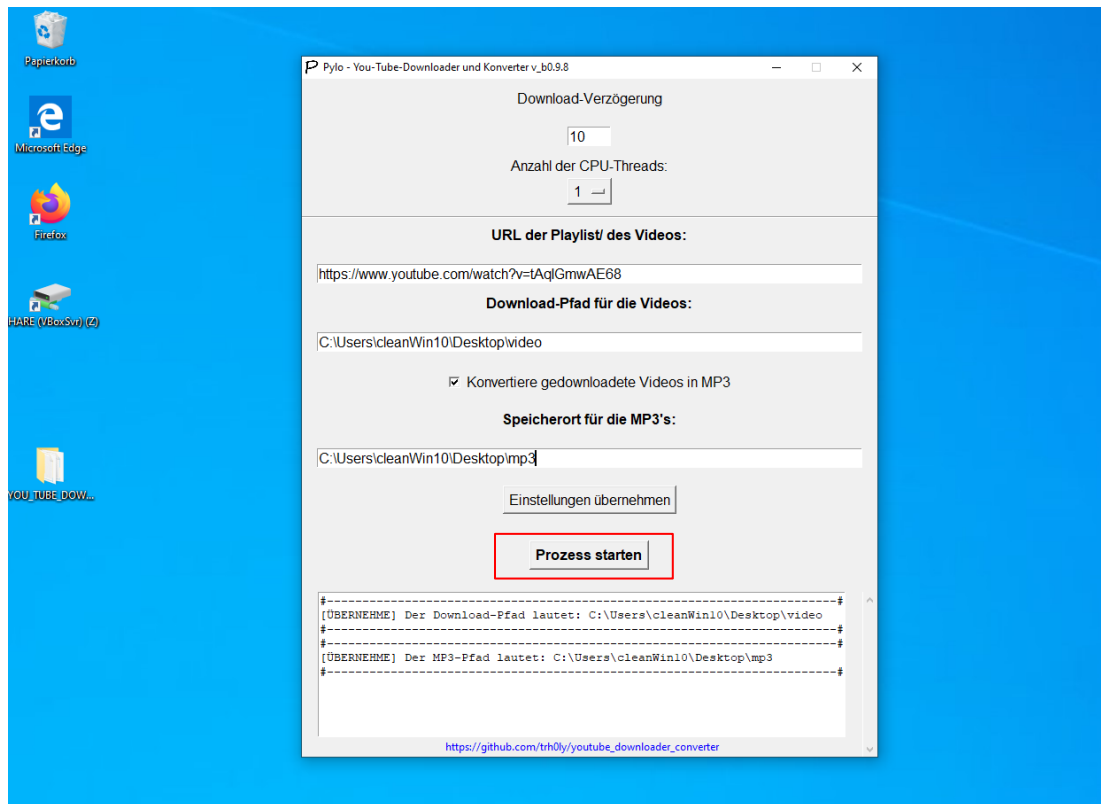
Papierkorb

Microsoft Edge

Firefox

HARE (VBoxSvr) (Z)

YOU_TUBE_DOW...

Pylo - You-Tube-Downloader und Konverter v_b0.9.8

Download-Verzögerung

10

Anzahl der CPU-Threads:

1

URL der Playlist/ des Videos:

https://www.youtube.com/watch?v=tAqlGmwAE68

Download-Pfad für die Videos:

C:\Users\cleanWin10\Desktop\video

☑ Konvertiere gedownloadete Videos in MP3

Speicherort für die MP3's:

C:\Users\cleanWin10\Desktop\mp3

Einstellungen übernehmen

Prozess starten

#------------------------------------------------------------------#
[ÜBERNEHME] Der Download-Pfad lautet: C:\Users\cleanWin10\Desktop\video
#------------------------------------------------------------------#
#------------------------------------------------------------------#
[ÜBERNEHME] Der MP3-Pfad lautet: C:\Users\cleanWin10\Desktop\mp3
#------------------------------------------------------------------#

https://github.com/trh0ly/youtube_downloader_converter